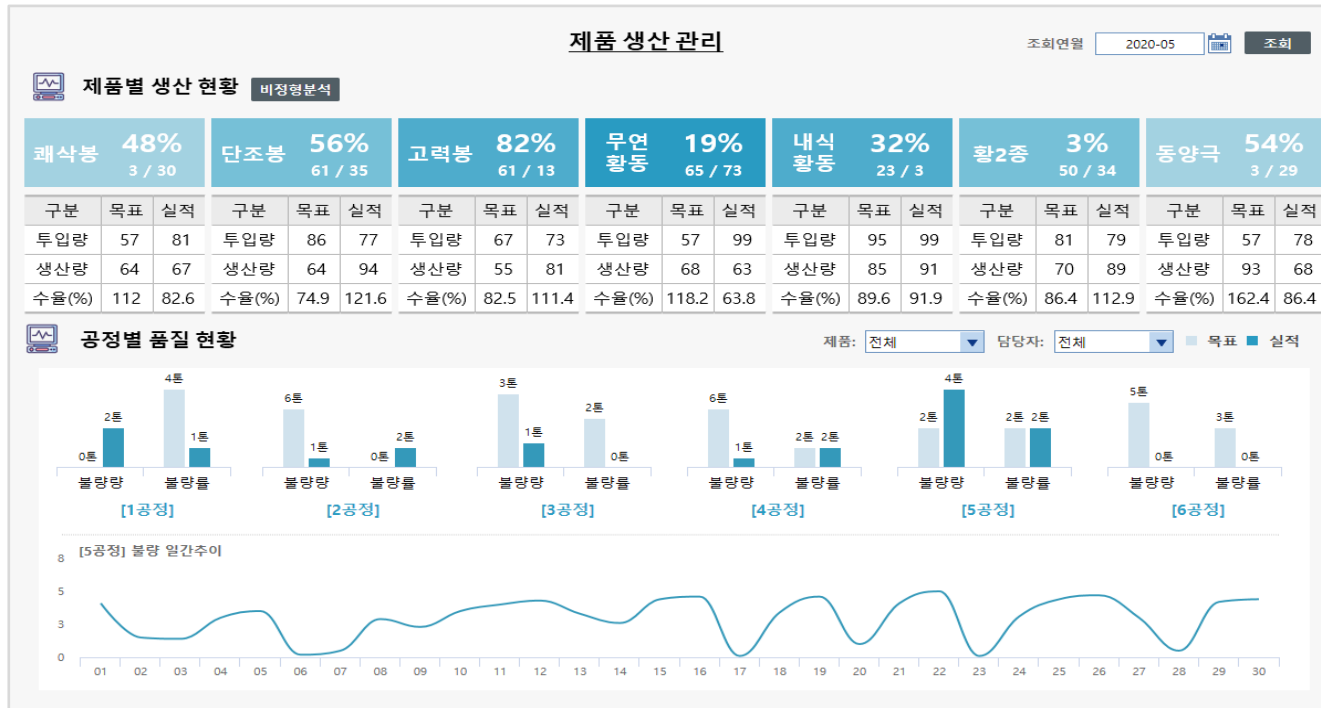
제품 생산 관리

조회연월 2020-05 조회

제품별 생산 현황 비정형분석

쾌삭봉 48% 3 / 30

| 구분 | 목표 | 실적 |
|---|---|---|
| 투입량 | 57 | 81 |
| 생산량 | 64 | 67 |
| 수율(%) | 112 | 82.6 |

단조봉 56% 61 / 35

| 구분 | 목표 | 실적 |
|---|---|---|
| 투입량 | 86 | 77 |
| 생산량 | 64 | 94 |
| 수율(%) | 74.9 | 121.6 |

고력봉 82% 61 / 13

| 구분 | 목표 | 실적 |
|---|---|---|
| 투입량 | 67 | 73 |
| 생산량 | 55 | 81 |
| 수율(%) | 82.5 | 111.4 |

무연황동 19% 65 / 73

| 구분 | 목표 | 실적 |
|---|---|---|
| 투입량 | 57 | 99 |
| 생산량 | 68 | 63 |
| 수율(%) | 118.2 | 63.8 |

내식황동 32% 23 / 3

| 구분 | 목표 | 실적 |
|---|---|---|
| 투입량 | 95 | 99 |
| 생산량 | 85 | 91 |
| 수율(%) | 89.6 | 91.9 |

황2종 3% 50 / 34

| 구분 | 목표 | 실적 |
|---|---|---|
| 투입량 | 81 | 79 |
| 생산량 | 70 | 89 |
| 수율(%) | 86.4 | 112.9 |

동양극 54% 3 / 29

| 구분 | 목표 | 실적 |
|---|---|---|
| 투입량 | 57 | 78 |
| 생산량 | 93 | 68 |
| 수율(%) | 162.4 | 86.4 |

공정별 품질 현황

제품: 전체 담당자: 전체 목표 실적

0톤 2톤 4톤 1톤
불량량 불량률
[1공정]

6톤 1톤 0톤 2톤
불량량 불량률
[2공정]

3톤 1톤 2톤 0톤
불량량 불량률
[3공정]

6톤 1톤 2톤 2톤
불량량 불량률
[4공정]

2톤 4톤 2톤 2톤
불량량 불량률
[5공정]

5톤 0톤 3톤 0톤
불량량 불량률
[6공정]

[5공정] 불량 일간추이
8
5
3
0
01 02 03 04 05 06 07 08 09 10 11 12 13 14 15 16 17 18 19 20 21 22 23 24 25 26 27 28 29 30